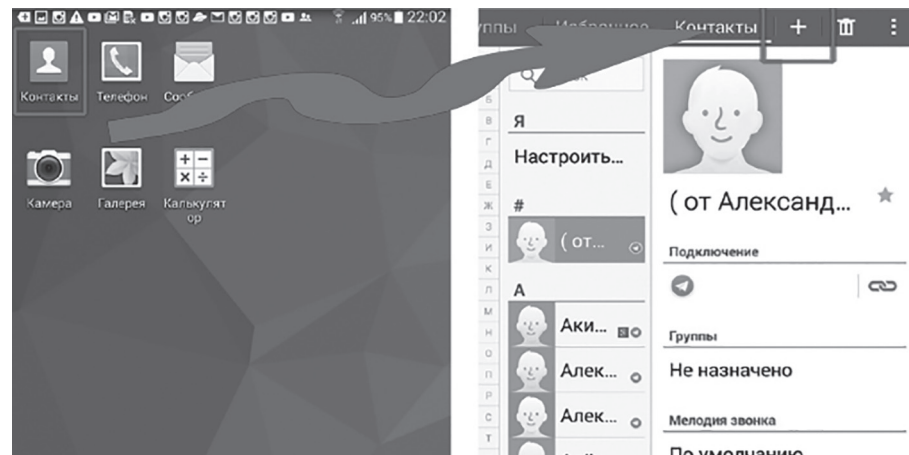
95% 22:02

Контакты Телефон Соо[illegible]

Камера Галерея Калькулятор

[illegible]ппы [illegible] Контакты + 

Я
Настроить...
#
( от...
А
Аки...
Алек...
Алек...

( от Александ...
Подключение
Группы
Не назначено
Мелодия звонка
По умолчанию

Б В Г Д Е Ж З И К Л М Н О П Р С Т